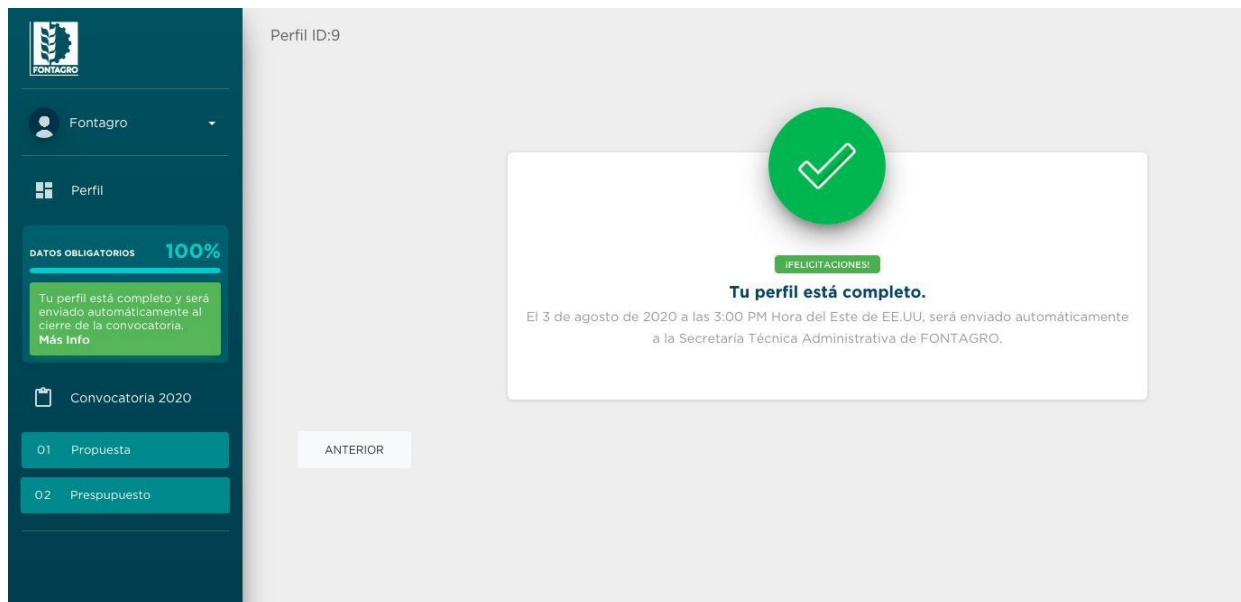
FONTAGRO

Fontagro

Perfil

DATOS OBLIGATORIOS 100%

Tu perfil está completo y será enviado automáticamente al cierre de la convocatoria. Más Info

Convocatoria 2020

01 Propuesta

02 Prespupuesto

Perfil ID:9

¡FELICITACIONES!

Tu perfil está completo.

El 3 de agosto de 2020 a las 3:00 PM Hora del Este de EE.UU, será enviado automáticamente a la Secretaría Técnica Administrativa de FONTAGRO.

ANTERIOR